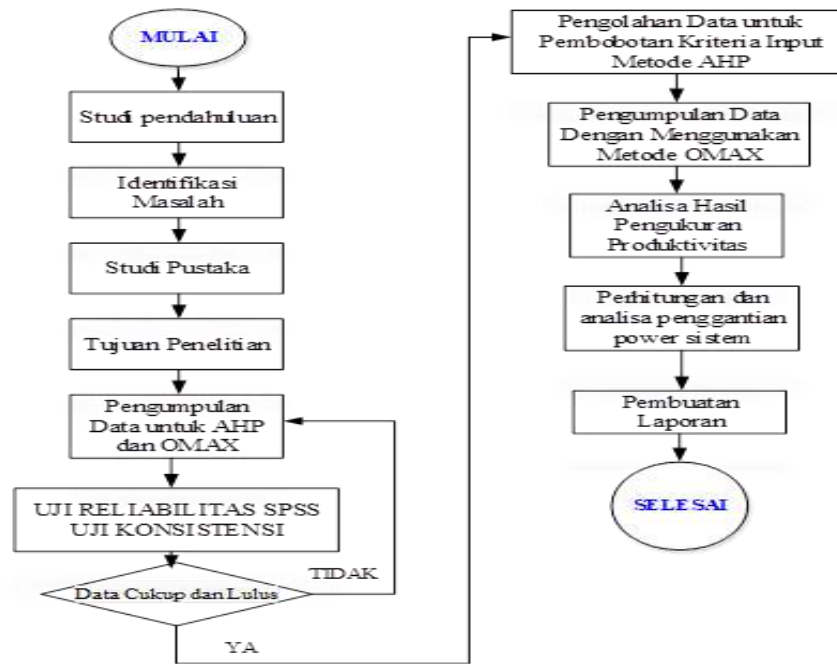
MULAI

Studi pendahuluan

Identifikasi Masalah

Studi Pustaka

Tujuan Penelitian

Pengumpulan Data untuk AHP dan OMAX

UJI RELIABILITAS SPSS
UJI KONSISTENSI

Data Cukup dan Lulus

TIDAK

YA

Pengolahan Data untuk Pembobotan Kriteria Input Metode AHP

Pengumpulan Data Dengan Menggunakan Metode OMAX

Analisa Hasil Pengukuran Produktivitas

Perhitungan dan analisa penggantian power sistem

Pembuatan Laporan

SELESAI